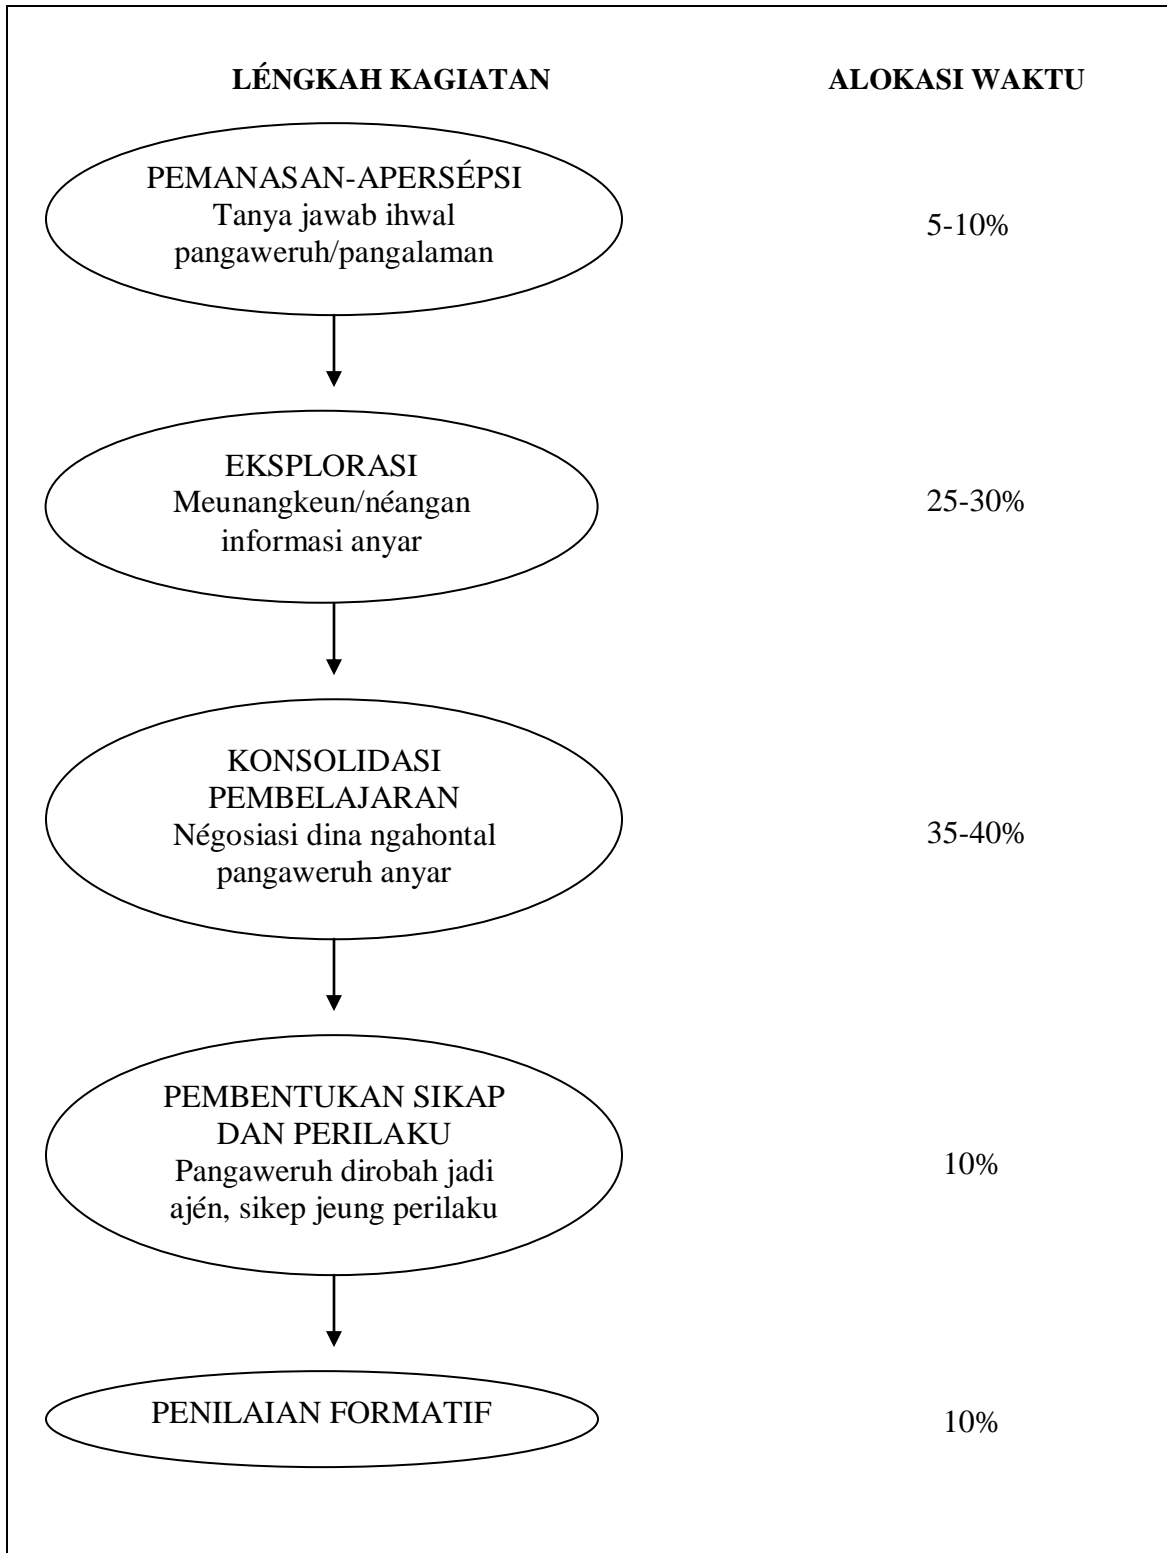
LÉNGKAH KAGIATAN

ALOKASI WAKTU

PEMANASAN-APERSÉPSI
Tanya jawab ihwal pangaweruh/pangalaman

5-10%

EKSPLORASI
Meunangkeun/néangan informasi anyar

25-30%

KONSOLIDASI PEMBELAJARAN
Négosiasi dina ngahontal pangaweruh anyar

35-40%

PEMBENTUKAN SIKAP DAN PERILAKU
Pangaweruh dirobah jadi ajén, sikep jeung perilaku

10%

PENILAIAN FORMATIF

10%